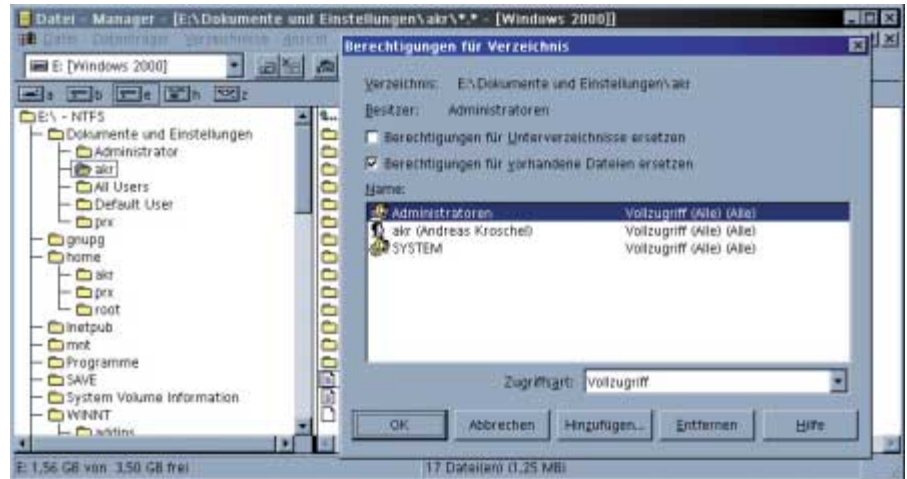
Datei - Manager - [E:\Dokumente und Einstellungen\akr\*.* - [Windows 2000]]

Datei Datenträger Verzeichnisse Ansicht

E: [Windows 2000]

a b e h z

E:\ - NTFS
Dokumente und Einstellungen
Administrator
akr
All Users
Default User
prx
gnupg
home
akr
prx
root
Inetpub
mnt
Programme
SAVE
System Volume Information
WINNT
addins

Berechtigungen für Verzeichnis

Verzeichnis: E:\Dokumente und Einstellungen\akr

Besitzer: Administratoren

Berechtigungen für Unterverzeichnisse ersetzen

Berechtigungen für vorhandene Dateien ersetzen

Name:

| | |
|---|---|
| Administratoren | Vollzugriff (Alle) (Alle) |
| akr (Andreas Kroschel) | Vollzugriff (Alle) (Alle) |
| SYSTEM | Vollzugriff (Alle) (Alle) |

Zugriffsart: Vollzugriff

OK Abbrechen Hinzufügen... Entfernen Hilfe

E: 1,56 GB von 3,50 GB frei

17 Datei(en) (1,25 MB)